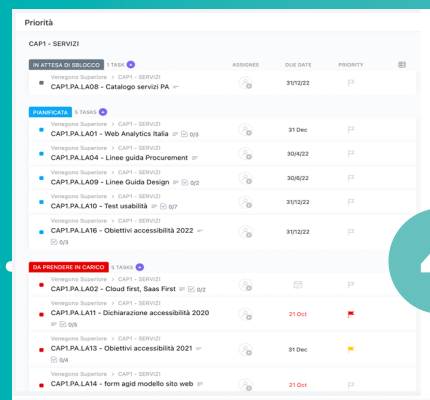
Priorità

CAP1 - SERVIZI

IN ATTESA DI SBLOCCO 1 TASK

ASSIGNEE DUE DATE PRIORITY

Venegono Superiore > CAP1 – SERVIZI
CAP1.PA.LA08 - Catalogo servizi PA
31/12/22

PIANIFICATA 5 TASKS

Venegono Superiore > CAP1 – SERVIZI
CAP1.PA.LA01 - Web Analytics Italia 0/3
31 Dec

Venegono Superiore > CAP1 – SERVIZI
CAP1.PA.LA04 - Linee guida Procurement
30/4/22

Venegono Superiore > CAP1 – SERVIZI
CAP1.PA.LA09 - Linee Guida Design 0/2
30/6/22

Venegono Superiore > CAP1 – SERVIZI
CAP1.PA.LA10 - Test usabilità 0/7
31/12/22

Venegono Superiore > CAP1 – SERVIZI
CAP1.PA.LA16 - Obiettivi accessibilità 2022
0/3
31/12/22

DA PRENDERE IN CARICO 5 TASKS

Venegono Superiore > CAP1 – SERVIZI
CAP1.PA.LA02 - Cloud first, Saas First 0/2

Venegono Superiore > CAP1 – SERVIZI
CAP1.PA.LA11 - Dichiarazione accessibilità 2020
0/5
21 Oct

Venegono Superiore > CAP1 – SERVIZI
CAP1.PA.LA13 - Obiettivi accessibilità 2021
0/4
31 Dec

Venegono Superiore > CAP1 – SERVIZI
CAP1.PA.LA14 - form agid modello sito web
21 Oct